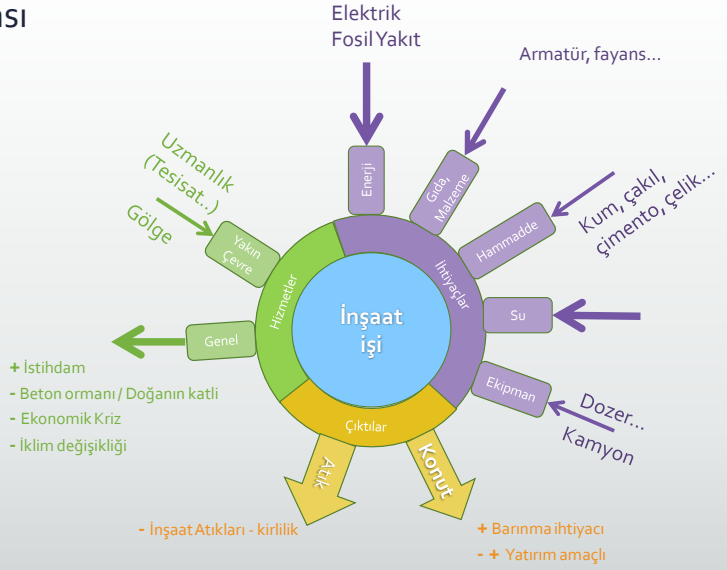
ası

Elektrik
Fosil Yakıt

Armatür, fayans...

Uzmanlık
(Tesisat..)

Gölge

Enerji

Gıda, Malzeme

Hammadde

Kum, çakıl, çimento, çelik...

Yakın Çevre

Hizmetler

İhtiyaçlar

Su

İnşaat işi

Genel

Ekipman

Dozer...
Kamyon

Çıktılar

Atık

Konut

+ İstihdam
- Beton ormanı / Doğanın katli
- Ekonomik Kriz
- İklim değişikliği

- İnşaat Atıkları - kirlilik

+ Barınma ihtiyacı
- + Yatırım amaçlı